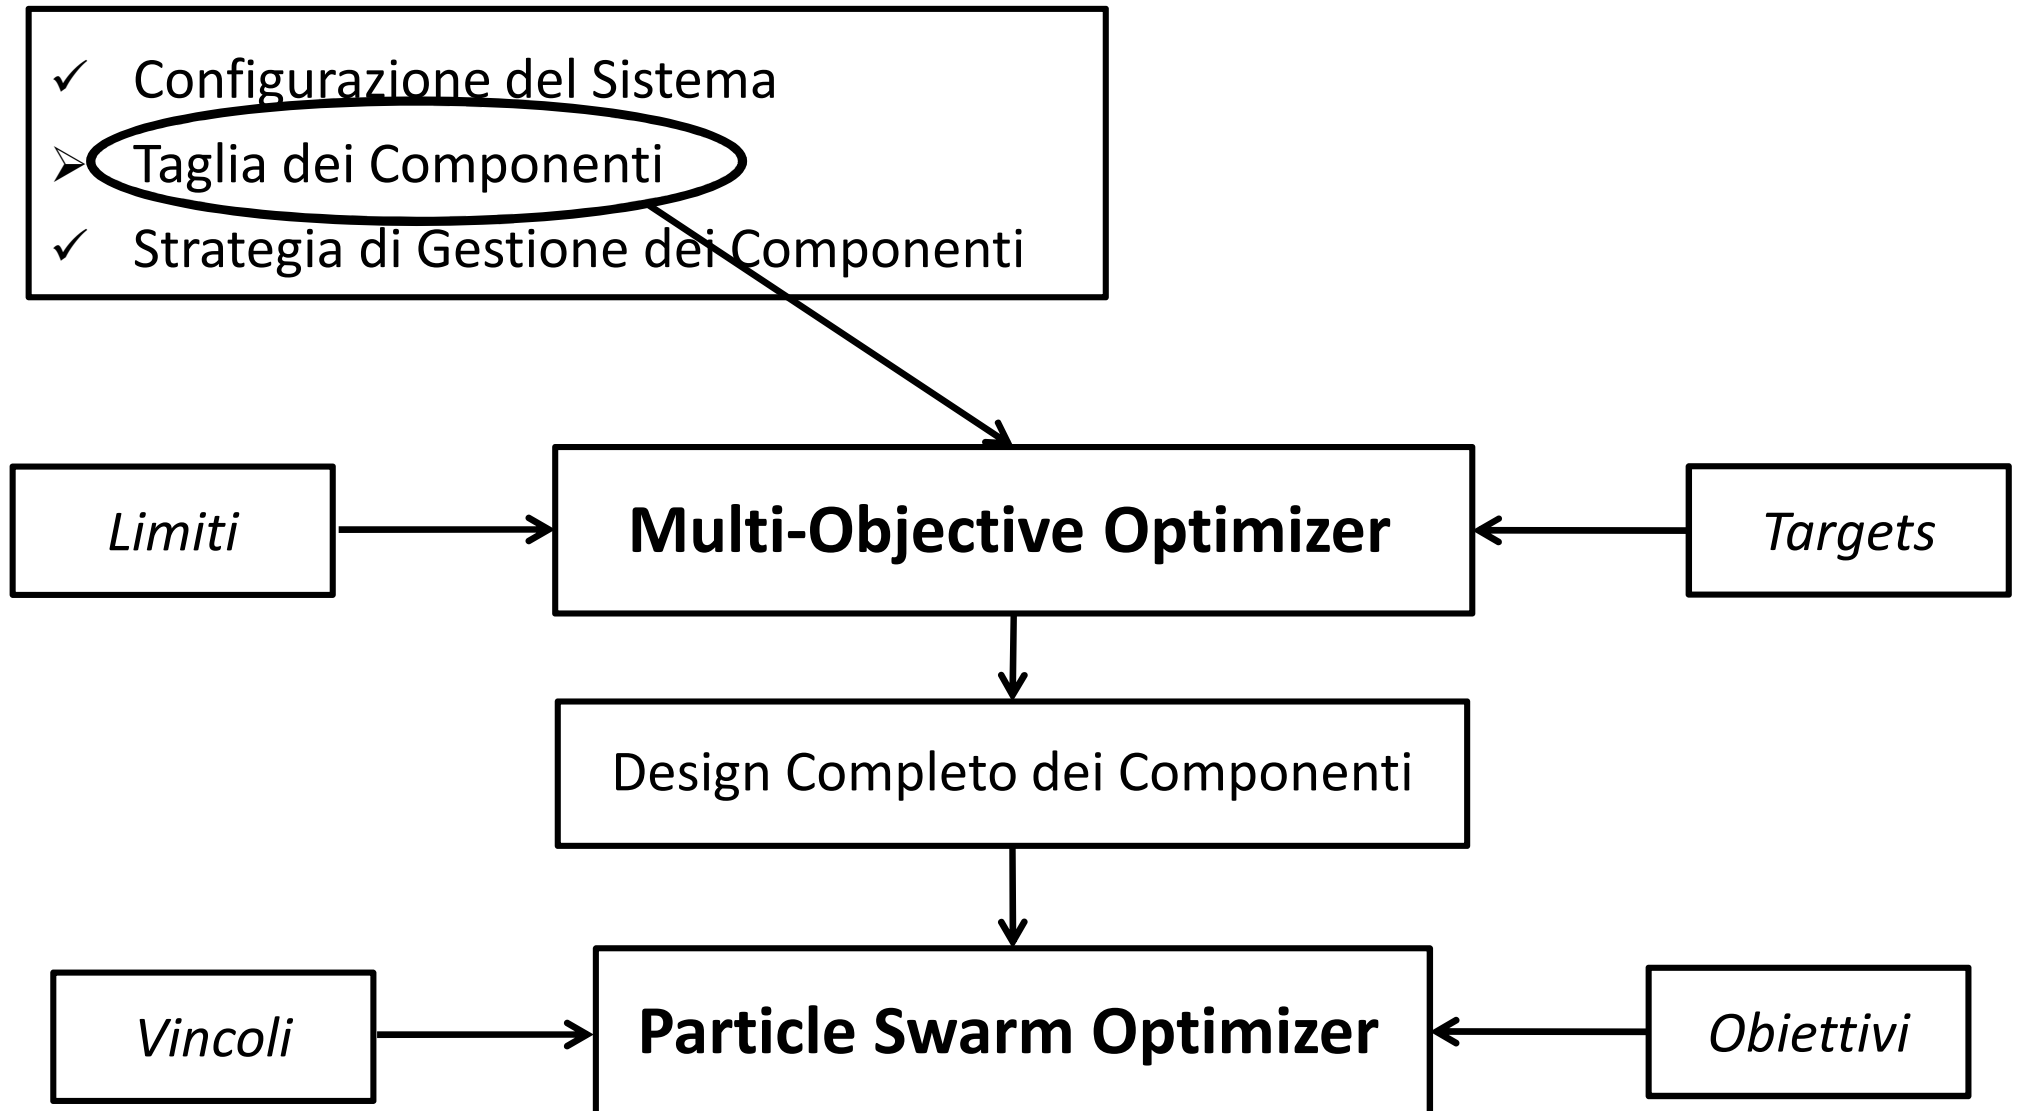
✓ Configurazione del Sistema
➢ Taglia dei Componenti
✓ Strategia di Gestione dei Componenti

*Limiti*

**Multi-Objective Optimizer**

*Targets*

Design Completo dei Componenti

*Vincoli*

**Particle Swarm Optimizer**

*Obiettivi*